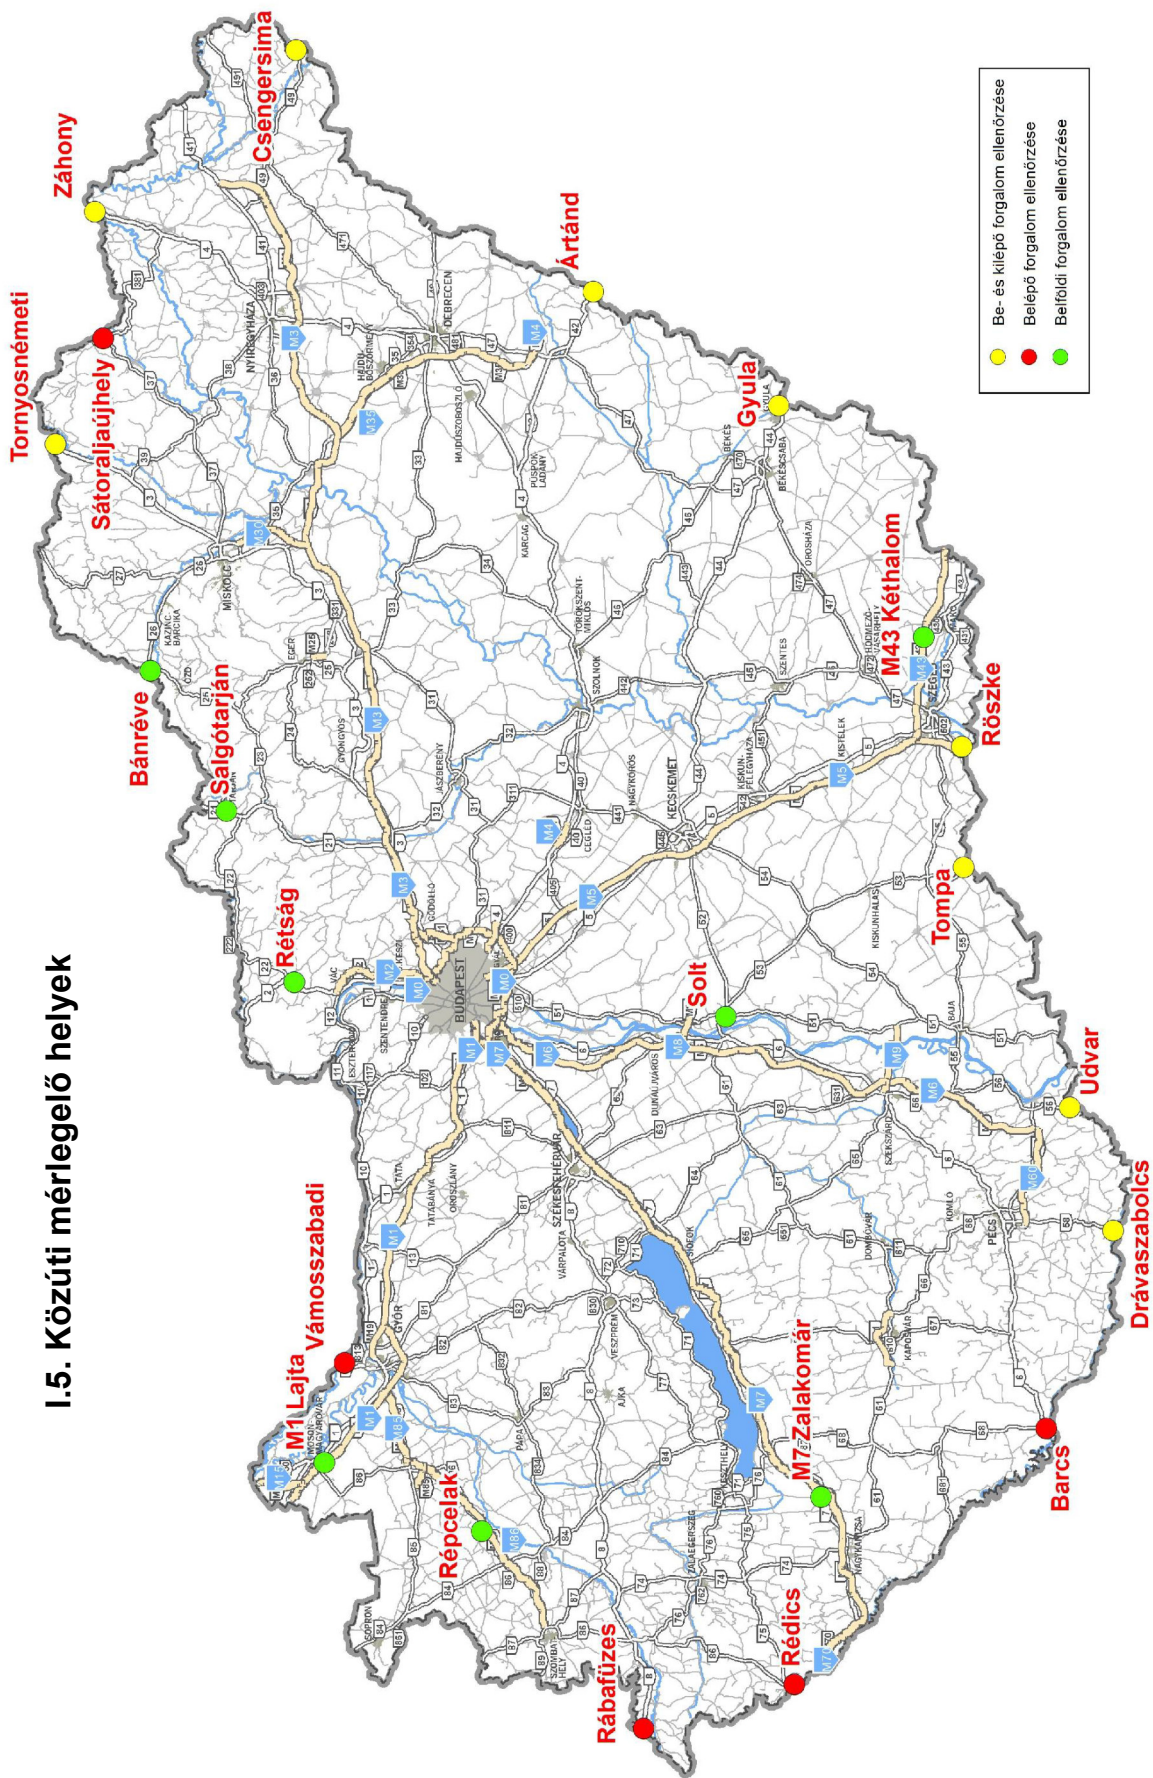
I.5. Közúti mérlegelő helyek

Be- és kilépő forgalom ellenőrzése
Belépő forgalom ellenőrzése
Belföldi forgalom ellenőrzése

Csengersima
Záhony
Ártánd
Tornyosnémeti
Sátoraljaújhely
Gyula
Kéthalom
M43
Röszke
Bánréve
Salgótarján
Rétság
Tompa
Solt
Udvar
Drávaszabolcs
Vámosszabadi
M1 Lajta
M7 Zalakomár
Barcs
Répcelak
Rédics
Rábafüzes

BUDAPEST
DEBRECEN
NYÍREGYHÁZA
MISKOLC
EGER
GYÖNGYÖS
JÁSZBERÉNY
SZOLNOK
KECSKEMÉT
SZEGED
BÉKÉSCSABA
GYULA
BÉKÉS
OROSHÁZA
SZENTES
HÓDMEZŐVÁSÁRHELY
KISKUNFÉLEGYHÁZA
KISTELEK
KISKUNHALAS
BAJA
NAGYKŐRÖS
CEGLÉD
KARCAG
PÜSPÖKLADÁNY
HAJDÚSZOBOSZLÓ
HAJDÚBÖSZÖRMÉNY
TÖRÖKSZENTMIKLÓS
KAZINCBARCIKA
ÓZD
VÁC
SZENTENDRE
GÖDÖLLŐ
ESZTERGOM
TATA
TATABÁNYA
OROSZLÁNY
GYŐR
MOSONMAGYARÓVÁR
SOPRON
PÁPA
AJKA
VESZPRÉM
VÁRPALOTA
SZÉKESFEHÉRVÁR
DUNAÚJVÁROS
SIÓFOK
SZEKSZÁRD
DOMBÓVÁR
KOMLÓ
PÉCS
KAPOSVÁR
KESZTHELY
NAGYKANIZSA
ZALAEGERSZEG
SZOMBATHELY

M0
M1
M2
M3
M4
M5
M6
M7
M8
M15
M19
M30
M35
M43
M60
M70
M85
M86